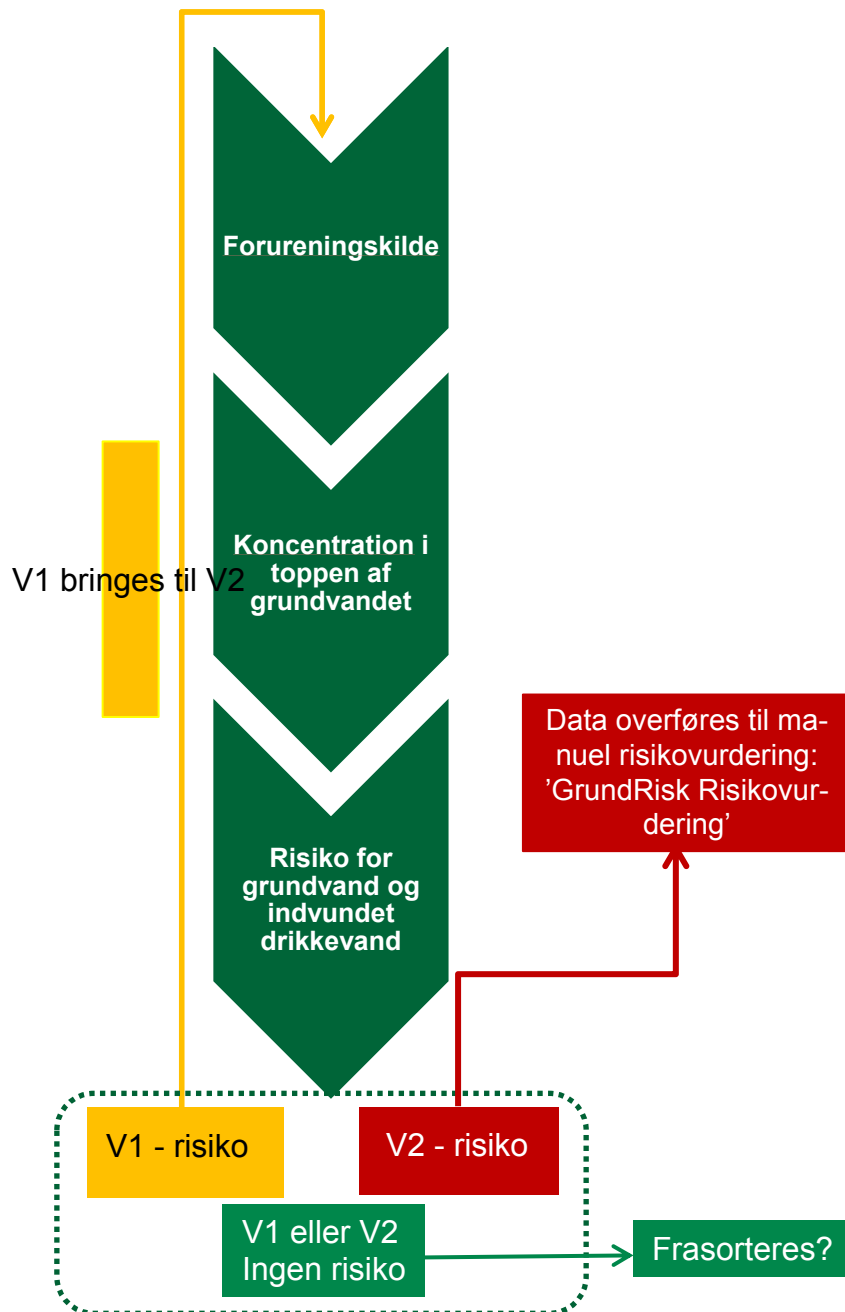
Forureningskilde

Koncentration i toppen af grundvandet

V1 bringes til V2

Data overføres til manuel risikovurdering: 'GrundRisk Risikovurdering'

Risiko for grundvand og indvundet drikkevand

V1 - risiko

V2 - risiko

V1 eller V2 Ingen risiko

Frasorteres?